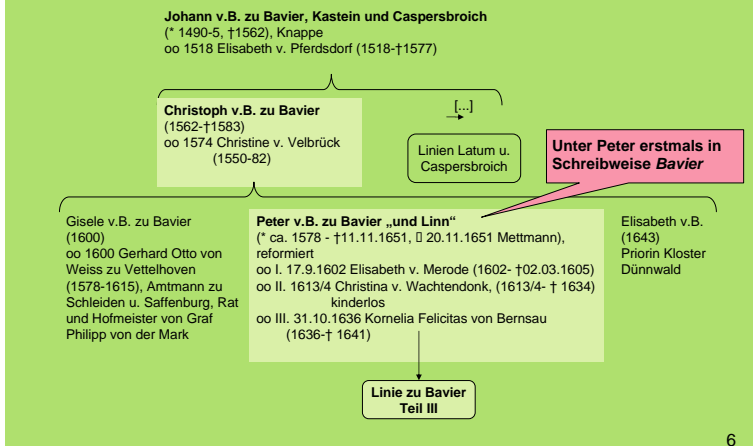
Johann v.B. zu Bavier, Kastein und Caspersbroich
(* 1490-5, †1562), Knappe
oo 1518 Elisabeth v. Pferdsdorf (1518-†1577)

Christoph v.B. zu Bavier
(1562-†1583)
oo 1574 Christine v. Velbrück
(1550-82)

[...]

Linien Latum u. Caspersbroich

Unter Peter erstmals in Schreibweise *Bavier*

Gisele v.B. zu Bavier
(1600)
oo 1600 Gerhard Otto von Weiss zu Vettelhoven (1578-1615), Amtmann zu Schleiden u. Saffenburg, Rat und Hofmeister von Graf Philipp von der Mark

Peter v.B. zu Bavier „und Linn"
(* ca. 1578 - †11.11.1651, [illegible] 20.11.1651 Mettmann), reformiert
oo I. 17.9.1602 Elisabeth v. Merode (1602- †02.03.1605)
oo II. 1613/4 Christina v. Wachtendonk, (1613/4- † 1634) kinderlos
oo III. 31.10.1636 Kornelia Felicitas von Bernsau (1636-† 1641)

Elisabeth v.B.
(1643)
Priorin Kloster Dünnwald

Linie zu Bavier
Teil III

6